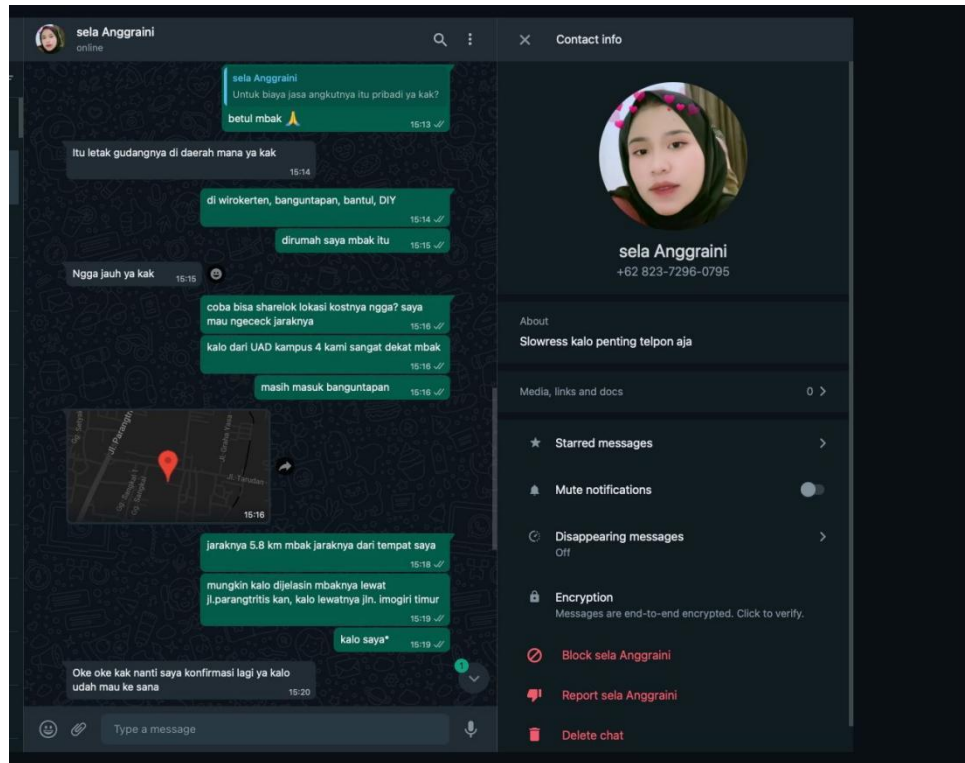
sela Anggraini
online

sela Anggraini
Untuk biaya jasa angkutnya itu pribadi ya kak?
betul mbak 🙏
15:13

Itu letak gudangnya di daerah mana ya kak
15:14

di wirokerten, banguntapan, bantul, DIY
15:14

dirumah saya mbak itu
15:15

Ngga jauh ya kak
15:15

coba bisa sharelok lokasi kostnya ngga? saya mau ngecek jaraknya
15:16

kalo dari UAD kampus 4 kami sangat dekat mbak
15:16

masih masuk banguntapan
15:16

Jl. Parangtritis
15:16

jaraknya 5.8 km mbak jaraknya dari tempat saya
15:18

mungkin kalo dijelasin mbaknya lewat jl.parangtritis kan, kalo lewatnya jln. imogiri timur
15:19

kalo saya*
15:19

Oke oke kak nanti saya konfirmasi lagi ya kalo udah mau ke sana
15:20

1

Type a message

Contact info

sela Anggraini
+62 823-7296-0795

About
Slowress kalo penting telpon aja

Media, links and docs
0 >

Starred messages

Mute notifications

Disappearing messages
Off

Encryption
Messages are end-to-end encrypted. Click to verify.

Block sela Anggraini

Report sela Anggraini

Delete chat